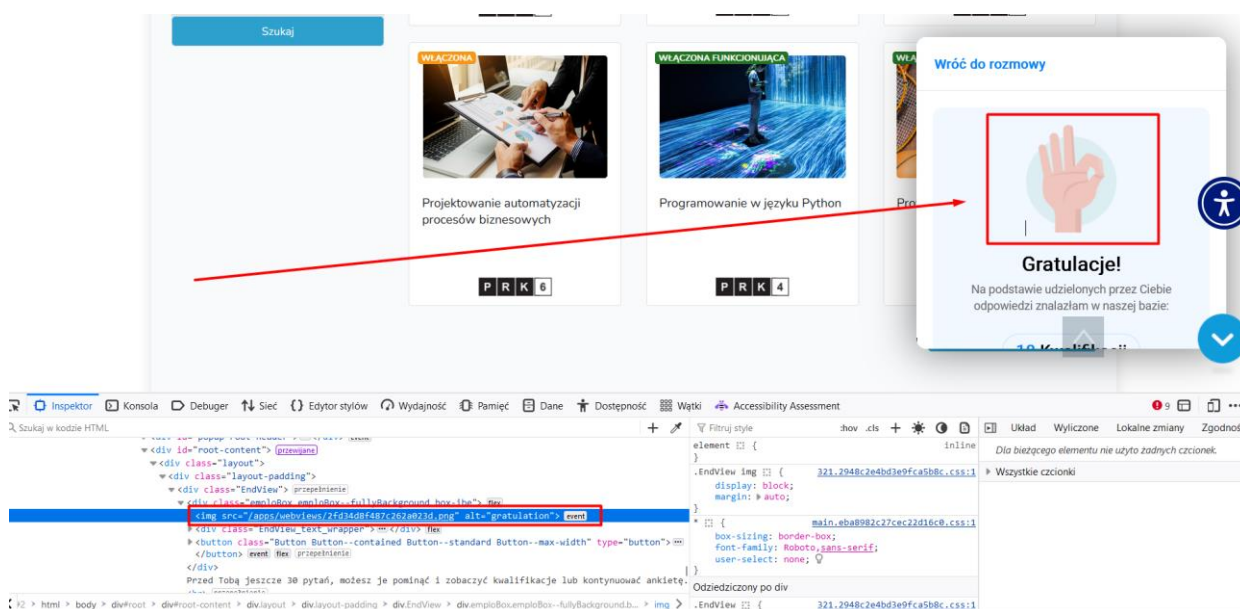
Szukaj

WŁĄCZONA

Projektowanie automatyzacji procesów biznesowych

P R K 6

WŁĄCZONA FUNKCJONUJĄCA

Programowanie w języku Python

P R K 4

Pro

Wróć do rozmowy

Gratulacje!

Na podstawie udzielonych przez Ciebie odpowiedzi znalazłam w naszej bazie:

Inspektor Konsola Debuger Sieć Edytor stylów Wydajność Pamięć Dane Dostępność Wątki Accessibility Assessment

Szukaj w kodzie HTML

<div id="root-content"> przewijane
<div class="layout">
<div class="layout-padding">
<div class="EndView"> przepełnienie
<div class="emploBox emploBox--fullyBackground box-lhe"> flex
<img src="/apps/webviews/2fd34d0f487c262a023d.png" alt="gratulation"> event
<div class="EndView_text_wrapper"> ⋯ </div> flex
<button class="Button Button--contained Button--standard Button--max-width" type="button"> ⋯
</button> event flex przepełnienie
</div>
Przed Tobą jeszcze 30 pytań, możesz je pominąć i zobaczyć kwalifikacje lub kontynuować ankietę.

html > body > div#root > div#root-content > div.layout > div.layout-padding > div.EndView > div.emploBox.emploBox--fullyBackground.b... > img

Filtruj style
:hov .cls
element { inline
}
.EndView img { 321.2948c2e4bd3e9fca5b8c.css:1
display: block;
margin: auto;
}
* { main.eba8982c27cec22d16c0.css:1
box-sizing: border-box;
font-family: Roboto,sans-serif;
user-select: none;
}
Odziedziczony po div
.EndView { 321.2948c2e4bd3e9fca5b8c.css:1

Układ Wyliczone Lokalne zmiany Zgodność
Dla bieżącego elementu nie użyto żadnych czcionek.
Wszystkie czcionki